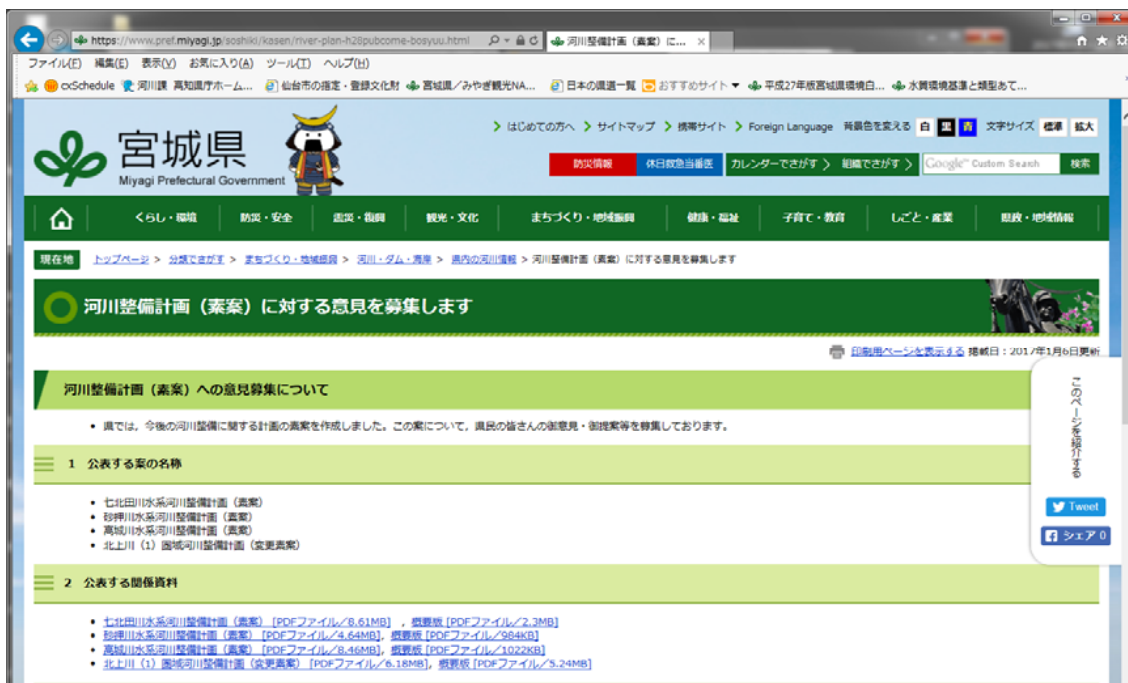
https://www.pref.miyagi.jp/soshiki/kasen/river-plan-h28pubcome-bosyuu.html

河川整備計画（素案）に...

ファイル(F) 編集(E) 表示(V) お気に入り(A) ツール(T) ヘルプ(H)

cxSchedule 河川課 高知県庁ホーム... 仙台市の指定・登録文化財 宮城県／みやぎ観光NA... 日本の選道一覧 おすすめサイト 平成27年版宮城県環境白... 水質環境基準と類型あて...

宮城県
Miyagi Prefectural Government

はじめての方へ サイトマップ 携帯サイト Foreign Language 背景色を変える 白 黒 青 文字サイズ 標準 拡大

防災情報 休日救急当番医 カレンダーでさがす 組織でさがす Google Custom Search 検索

くらし・環境 防災・安全 震災・復興 観光・文化 まちづくり・地域振興 健康・福祉 子育て・教育 しごと・産業 県政・地域情報

現在地 トップページ > 分類でさがす > まちづくり・地域振興 > 河川・ダム・海岸 > 県内の河川情報 > 河川整備計画（素案）に対する意見を募集します

河川整備計画（素案）に対する意見を募集します

印刷用ページを表示する 掲載日：2017年1月6日更新

河川整備計画（素案）への意見募集について

• 県では，今後の河川整備に関する計画の素案を作成しました。この案について，県民の皆さんの御意見・御提案等を募集しております。

1 公表する案の名称

• 七北田川水系河川整備計画（素案）
• 砂押川水系河川整備計画（素案）
• 高城川水系河川整備計画（素案）
• 北上川（1）圏域河川整備計画（変更素案）

2 公表する関係資料

• 七北田川水系河川整備計画（素案）[PDFファイル／8.61MB]，概要版 [PDFファイル／2.3MB]
• 砂押川水系河川整備計画（素案）[PDFファイル／4.64MB]，概要版 [PDFファイル／984KB]
• 高城川水系河川整備計画（素案）[PDFファイル／8.46MB]，概要版 [PDFファイル／1022KB]
• 北上川（1）圏域河川整備計画（変更素案）[PDFファイル／6.18MB]，概要版 [PDFファイル／5.24MB]

このページを紹介する
Tweet
シェア 0